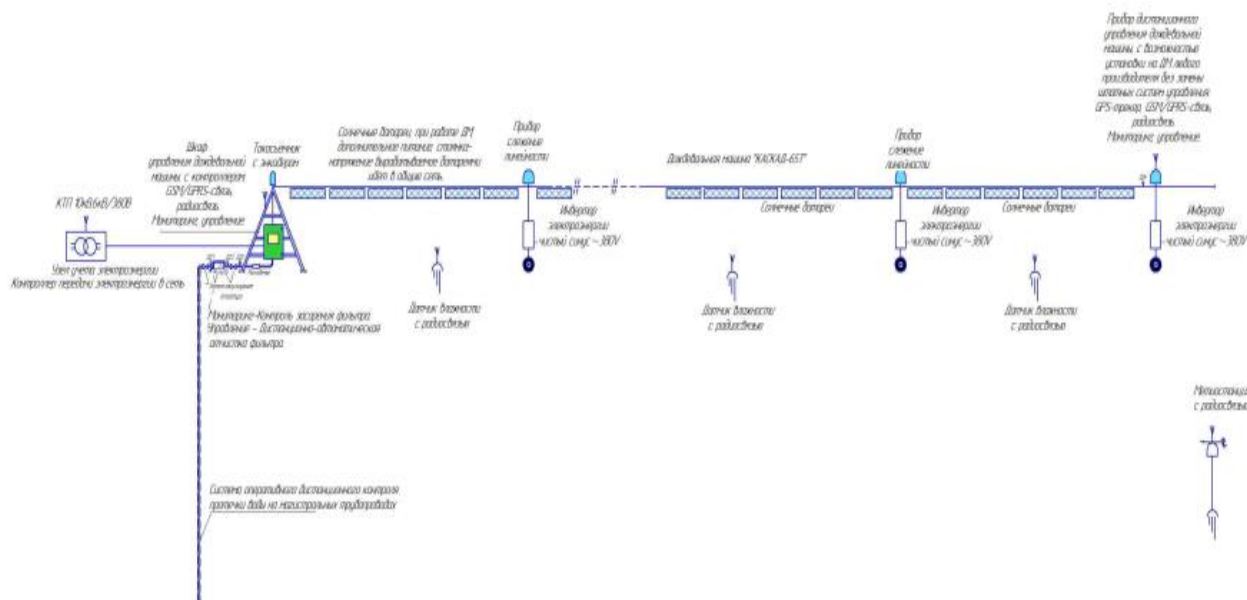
Прибор дистанционного управления дождевальной машины с возможностью установки на ДМ любого производителя без замены штатных систем управления GPS-трекер, GSM/GPRS-связь, радиосвязь. Мониторинг, управление

Шкаф управления дождевальной машины с контроллером GSM/GPRS-связь, радиосвязь. Мониторинг, управление

Токосъемник с энкодером

Солнечные батареи, при работе ДМ дополнительное питание, стояночное напряжение вырабатываемое батареями идет в общую сеть

Прибор слежения линейности

Дождевальная машина "КАСКАД-657"

Прибор слежения линейности

КТП 10кВ/0,4кВ/380В

Узел учета электроэнергии Контроллер передачи электроэнергии в сеть

Инвертор электроэнергии чистый синус ~380V

Солнечные батареи

Инвертор электроэнергии чистый синус ~380V

Солнечные батареи

Инвертор электроэнергии чистый синус ~380V

Датчик влажности с радиосвязью

Датчик влажности с радиосвязью

Датчик влажности с радиосвязью

Мониторинг-Контроль засорения фильтра Управление – Дистанционно-автоматическая очистка фильтра

Метеостанция с радиосвязью

Система оперативного дистанционного контроля протечки воды на магистральных трубопроводах